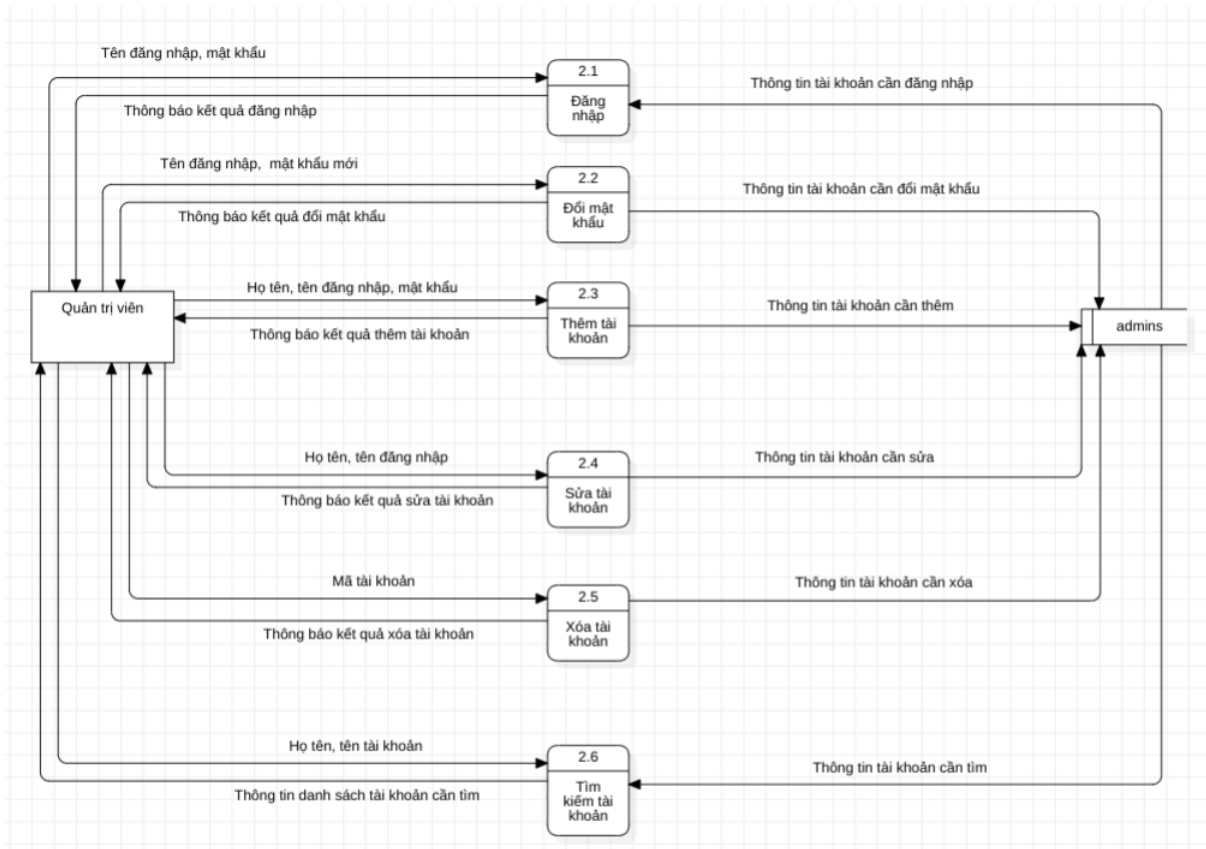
Tên đăng nhập, mật khẩu

2.1
Đăng nhập

Thông tin tài khoản cần đăng nhập

Thông báo kết quả đăng nhập

Tên đăng nhập, mật khẩu mới

2.2
Đổi mật khẩu

Thông tin tài khoản cần đổi mật khẩu

Thông báo kết quả đổi mật khẩu

Quản trị viên

Họ tên, tên đăng nhập, mật khẩu

2.3
Thêm tài khoản

Thông tin tài khoản cần thêm

admins

Thông báo kết quả thêm tài khoản

Họ tên, tên đăng nhập

2.4
Sửa tài khoản

Thông tin tài khoản cần sửa

Thông báo kết quả sửa tài khoản

Mã tài khoản

2.5
Xóa tài khoản

Thông tin tài khoản cần xóa

Thông báo kết quả xóa tài khoản

Họ tên, tên tài khoản

2.6
Tìm kiếm tài khoản

Thông tin tài khoản cần tìm

Thông tin danh sách tài khoản cần tìm